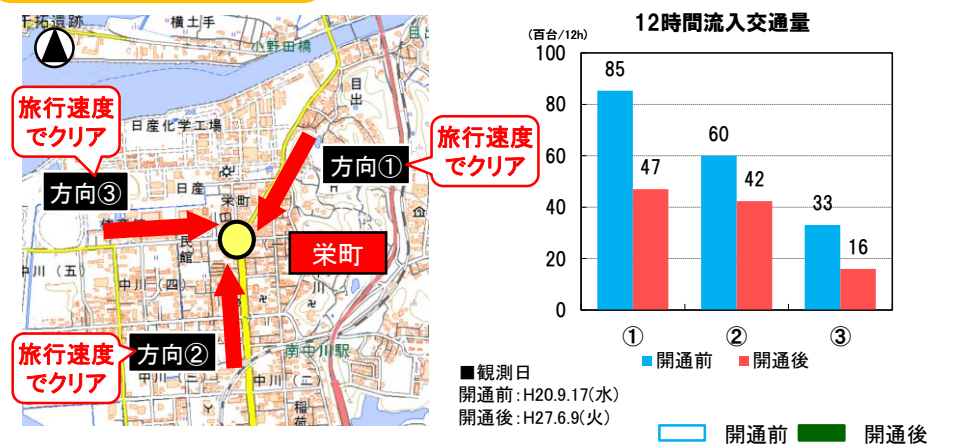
干拓遺跡
横土手
小野田橋
日出
日産化学工場
日産
栄町
民館
中川（五）
中川（四）
中川
南中川駅
中川
稲

旅行速度でクリア
方向③
旅行速度でクリア
方向①
栄町
旅行速度でクリア
方向②

12時間流入交通量

(百台/12h)

| | ① | ② | ③ |
|---|---|---|---|
| 開通前 | 85 | 60 | 33 |
| 開通後 | 47 | 42 | 16 |

100
80
60
40
20
0

■観測日
開通前：H20.9.17(水)
開通後：H27.6.9(火)

開通前 開通後